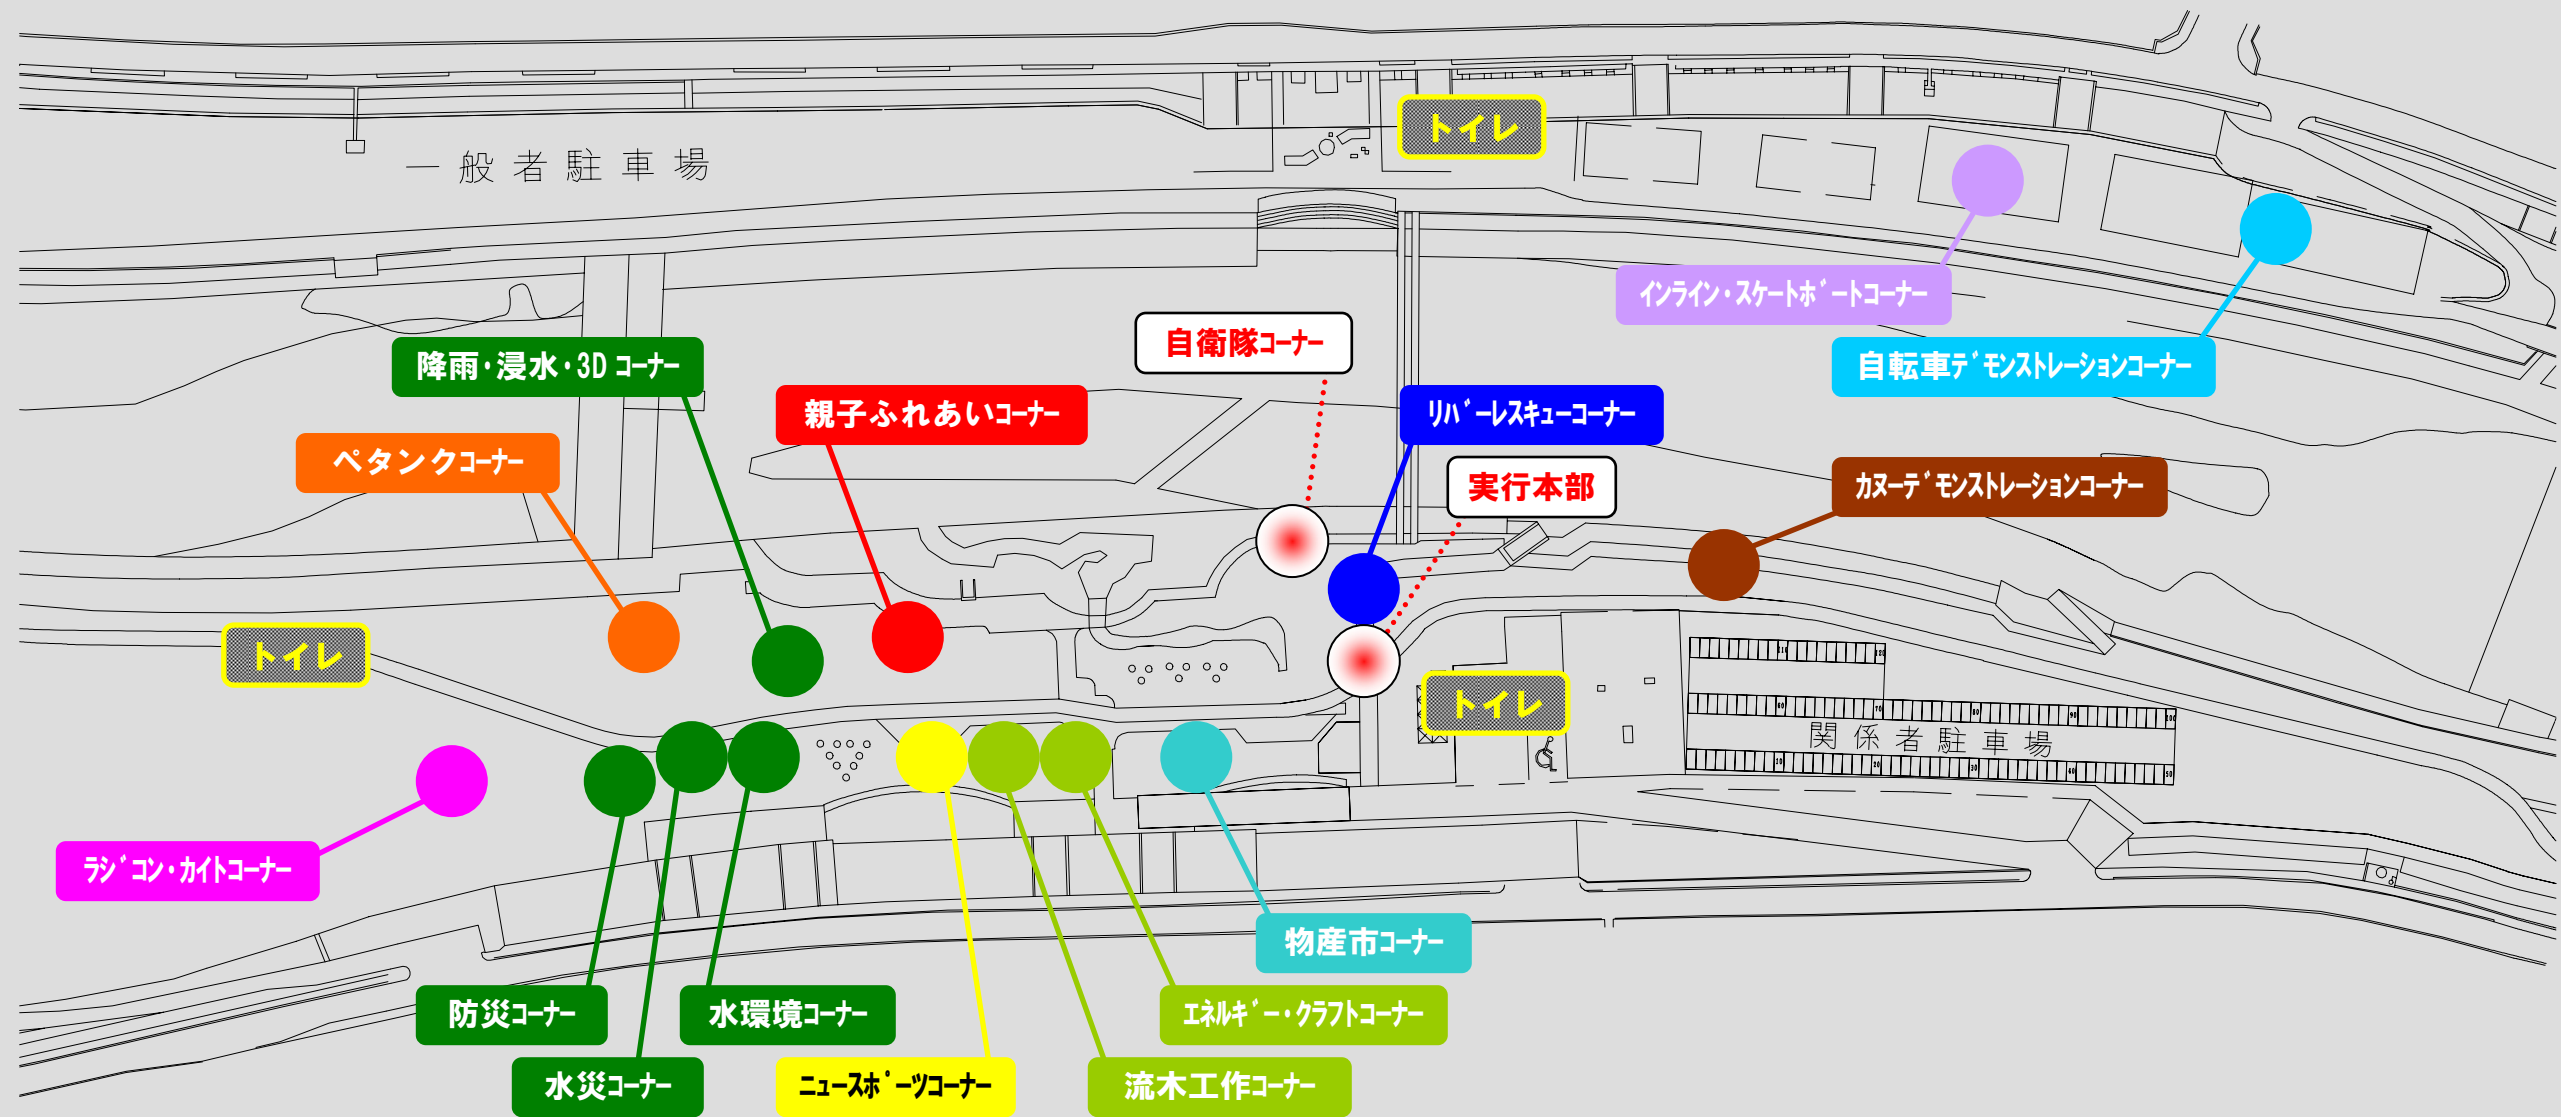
一般者駐車場

トイレ

インライン・スケートボ゛ートコーナー

自転車デ゛モンストレーションコーナー

自衛隊コーナー

降雨・浸水・3D コーナー

親子ふれあいコーナー

リバ゛ーレスキューコーナー

ペタンクコーナー

実行本部

カヌーデ゛モンストレーションコーナー

トイレ

トイレ

関係者駐車場

ラジ゛コン・カイトコーナー

物産市コーナー

エネルギ゛ー・クラフトコーナー

防災コーナー

水環境コーナー

水災コーナー

ニュースポ゛ーツコーナー

流木工作コーナー